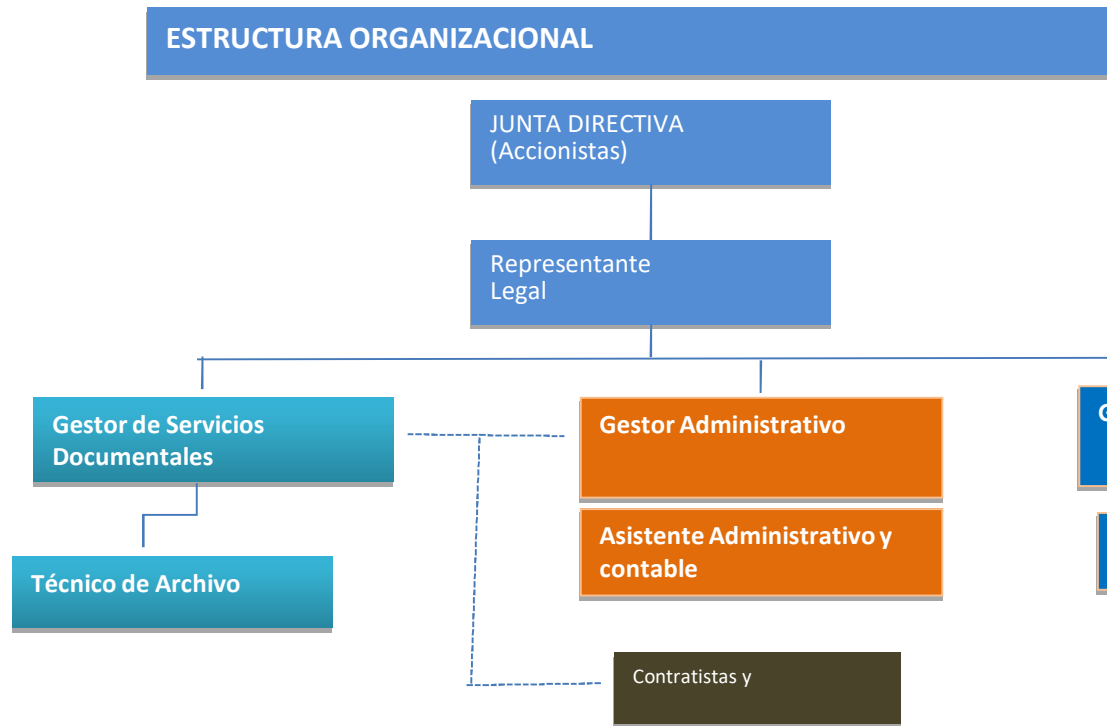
ESTRUCTURA ORGANIZACIONAL

JUNTA DIRECTIVA
(Accionistas)

Representante
Legal

Gestor de Servicios Documentales

Técnico de Archivo

Gestor Administrativo

Asistente Administrativo y contable

G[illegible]

Contratistas y